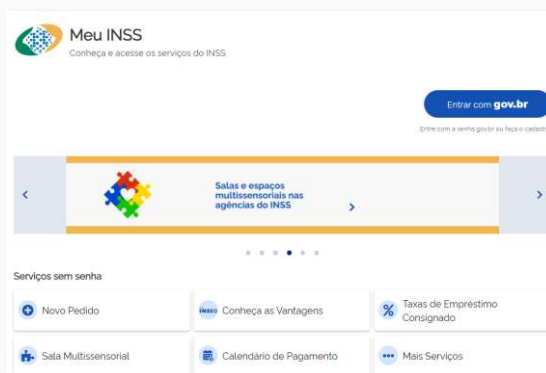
Meu INSS
Conheça e acesse os serviços do INSS

Entrar com gov.br
Entre com a senha gov.br ou faça o cadast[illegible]

‹
Salas e espaços multissensoriais nas agências do INSS
›
›

Serviços sem senha

Novo Pedido
INSS Conheça as Vantagens
% Taxas de Empréstimo Consignado
Sala Multissensorial
Calendário de Pagamento
Mais Serviços